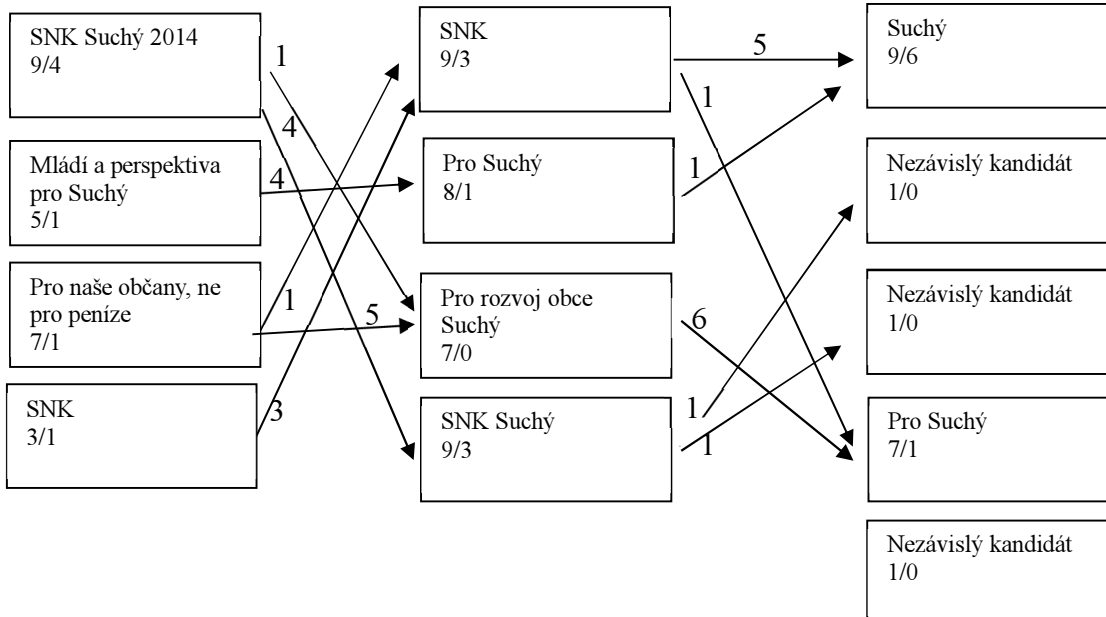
SNK Suchý 2014
9/4

Mládí a perspektiva pro Suchý
5/1

Pro naše občany, ne pro peníze
7/1

SNK
3/1

1
4
4
1
5
3

SNK
9/3

Pro Suchý
8/1

Pro rozvoj obce Suchý
7/0

SNK Suchý
9/3

5
1
1
6
1
1

Suchý
9/6

Nezávislý kandidát
1/0

Nezávislý kandidát
1/0

Pro Suchý
7/1

Nezávislý kandidát
1/0